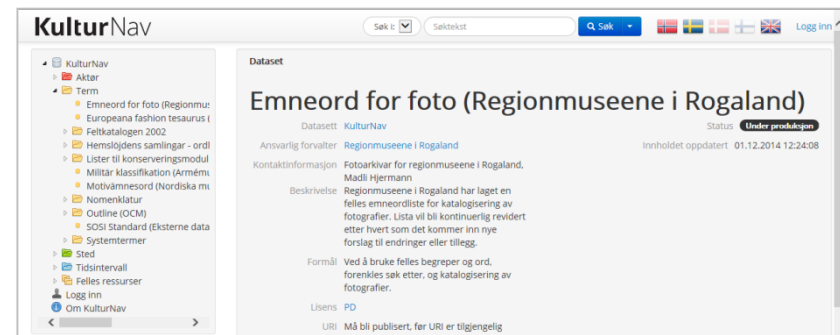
KulturNav

Søk i: Søktekst Søk Logg inn

KulturNav
Aktør
Term
Emneord for foto (Regionmus
Europeana fashion tesaurus (
Feltkatalogen 2002
Hemslöjdens samlingar - ordl
Lister til konserveringsmodul
Militär klassifikation (Armému
Motivämnesord (Nordiska mu
Nomenklatur
Outline (OCM)
SOSI Standard (Eksterne data
Systemtermer
Sted
Tidsintervall
Felles ressurser
Logg inn
Om KulturNav

Dataset

Emneord for foto (Regionmuseene i Rogaland)

| | | | |
|---|---|---|---|
| Datasett | KulturNav | Status | Under produksjon |
| Ansvarlig forvalter | Regionmuseene i Rogaland | Innholdet oppdatert | 01.12.2014 12:24:08 |
| Kontaktinformasjon | Fotoarkivar for regionmuseene i Rogaland, Madli Hjermann | | |
| Beskrivelse | Regionmuseene i Rogaland har laget en felles emneordliste for katalogisering av fotografier. Lista vil bli kontinuerlig revidert etter hvert som det kommer inn nye forslag til endringer eller tillegg. | | |
| Formål | Ved å bruke felles begreper og ord, forenkles søk etter, og katalogisering av fotografier. | | |
| Lisens | PD | | |
| URI | Må bli publisert, før URI er tilgjengelig | | |